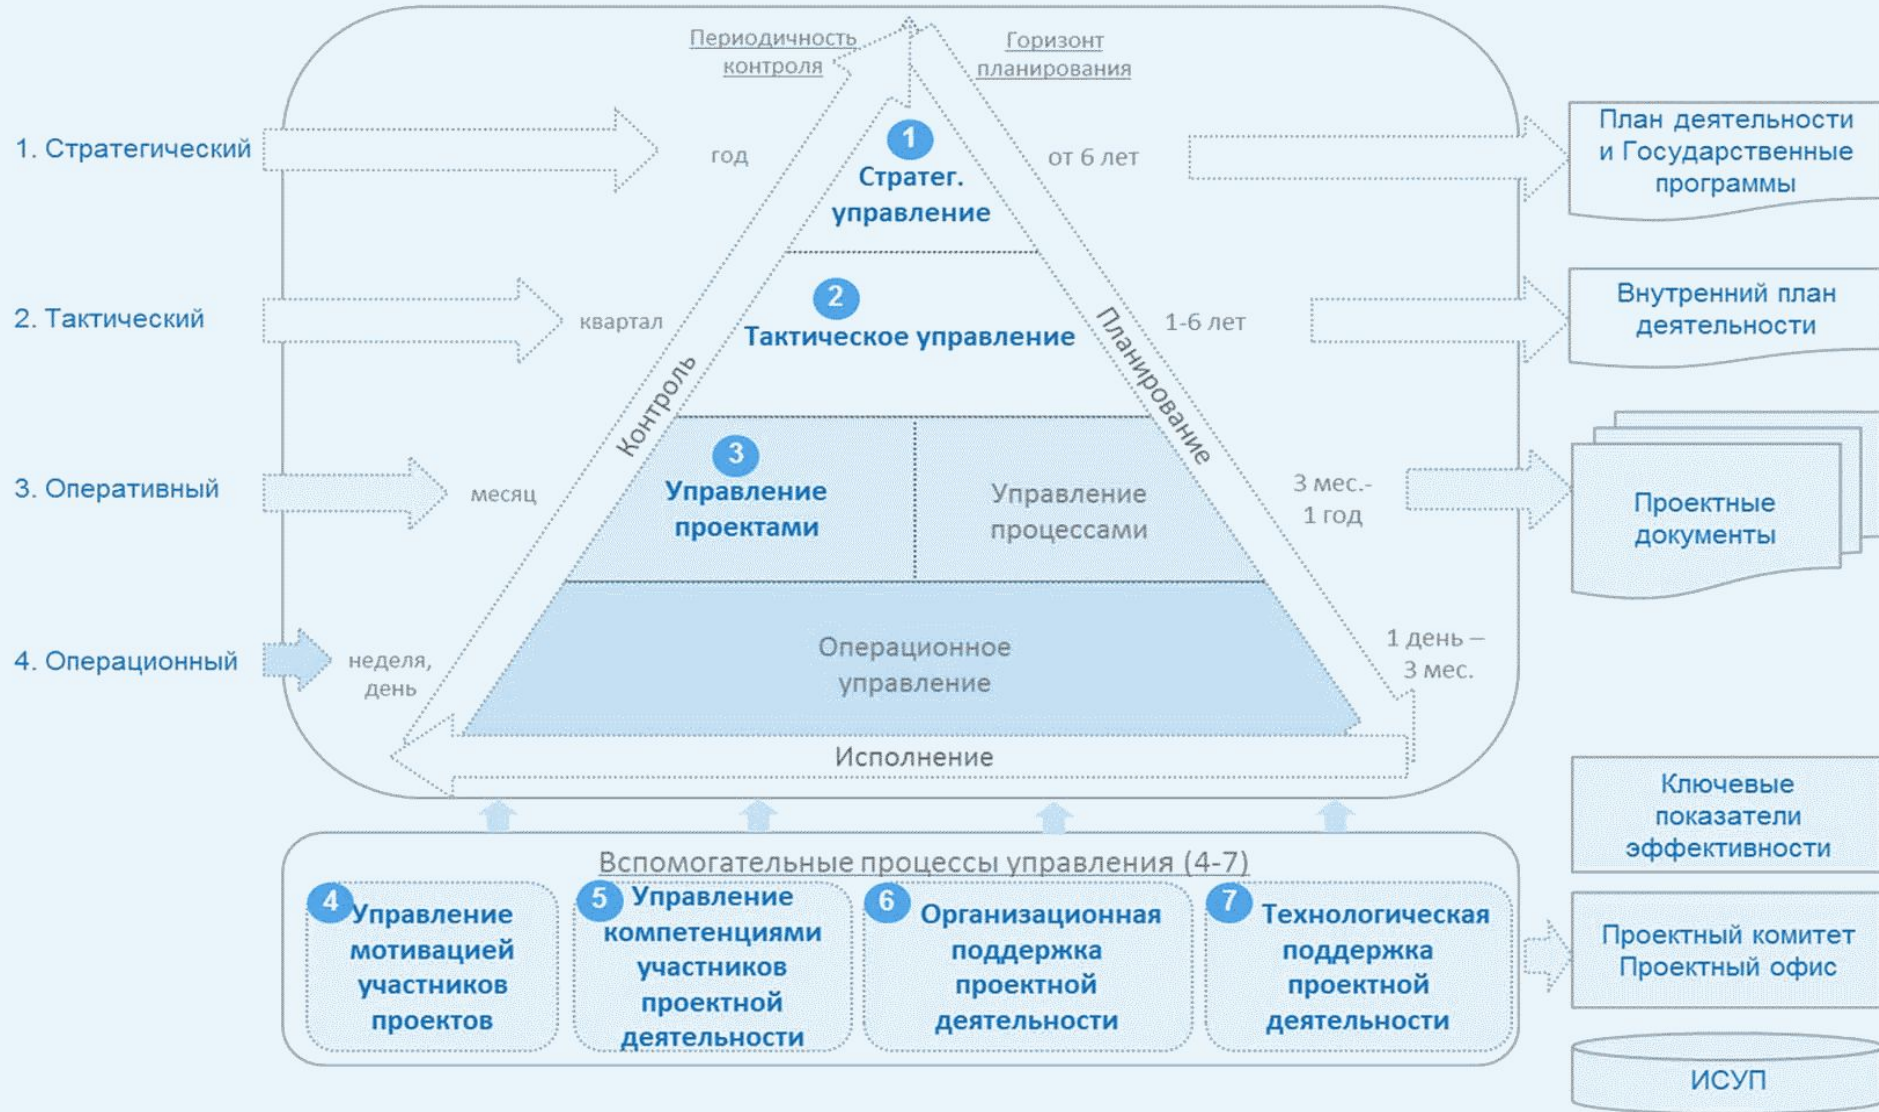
Периодичность контроля

Горизонт планирования

1. Стратегический

год

1

Стратег. управление

от 6 лет

План деятельности и Государственные программы

2. Тактический

квартал

2

Тактическое управление

1-6 лет

Внутренний план деятельности

Контроль

Планирование

3. Оперативный

месяц

3

Управление проектами

Управление процессами

3 мес.- 1 год

Проектные документы

4. Операционный

неделя, день

Операционное управление

1 день – 3 мес.

Исполнение

Ключевые показатели эффективности

Вспомогательные процессы управления (4-7)

4 Управление мотивацией участников проектов

5 Управление компетенциями участников проектной деятельности

6 Организационная поддержка проектной деятельности

7 Технологическая поддержка проектной деятельности

Проектный комитет Проектный офис

ИСУП